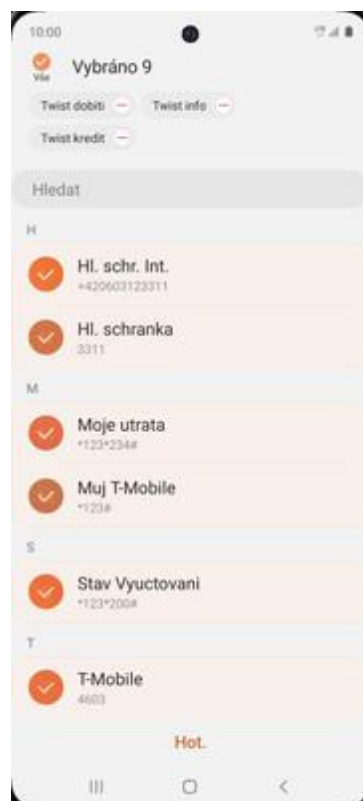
10:00

Vše

Vybráno 9

Twist dobití

Twist info

Twist kredit

Hledat

H

Hl. schr. Int.
+420603123311

Hl. schranka
3311

M

Moje utrata
*123*234#

Muj T-Mobile
*123#

S

Stav Vyuctovani
*123*200#

T

T-Mobile
4603

Hot.